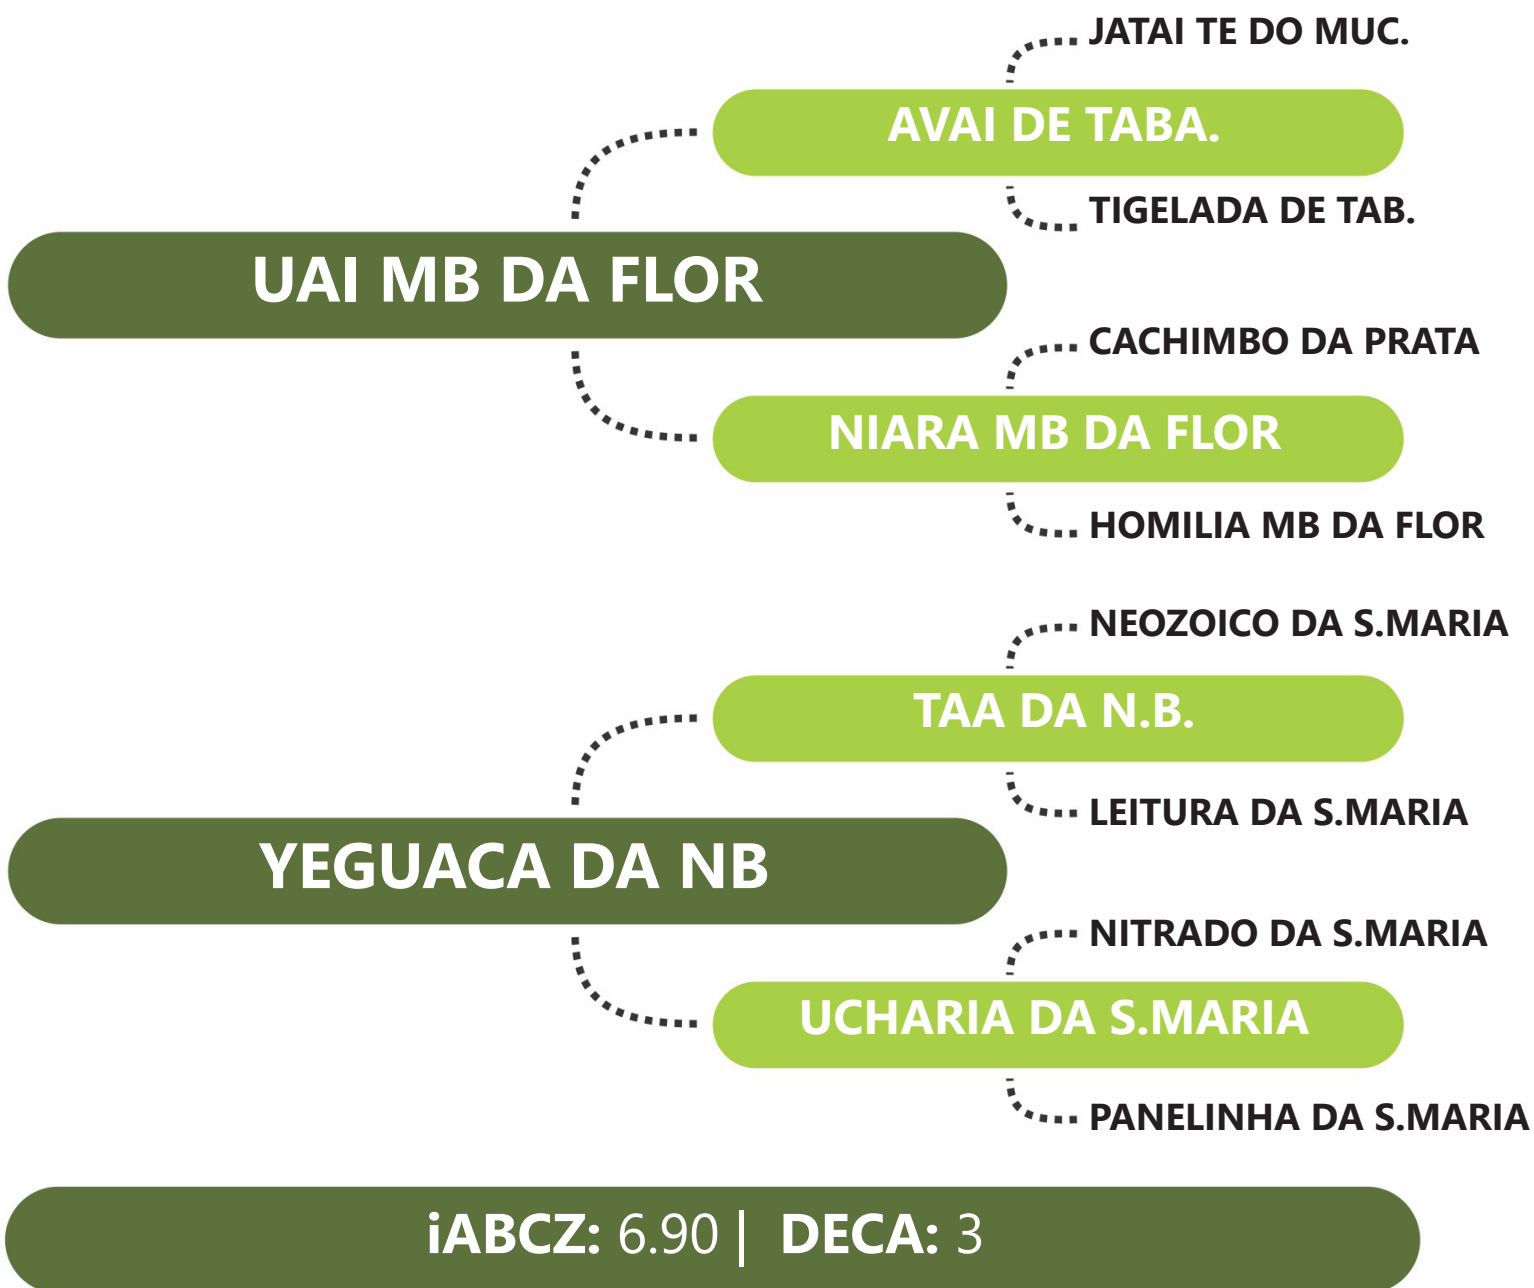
JATAI TE DO MUC.

AVAI DE TABA.

TIGELADA DE TAB.

UAI MB DA FLOR

CACHIMBO DA PRATA

NIARA MB DA FLOR

HOMILIA MB DA FLOR

NEOZOICO DA S.MARIA

TAA DA N.B.

LEITURA DA S.MARIA

YEGUACA DA NB

NITRADO DA S.MARIA

UCHARIA DA S.MARIA

PANELINHA DA S.MARIA

iABCZ: 6.90 | DECA: 3